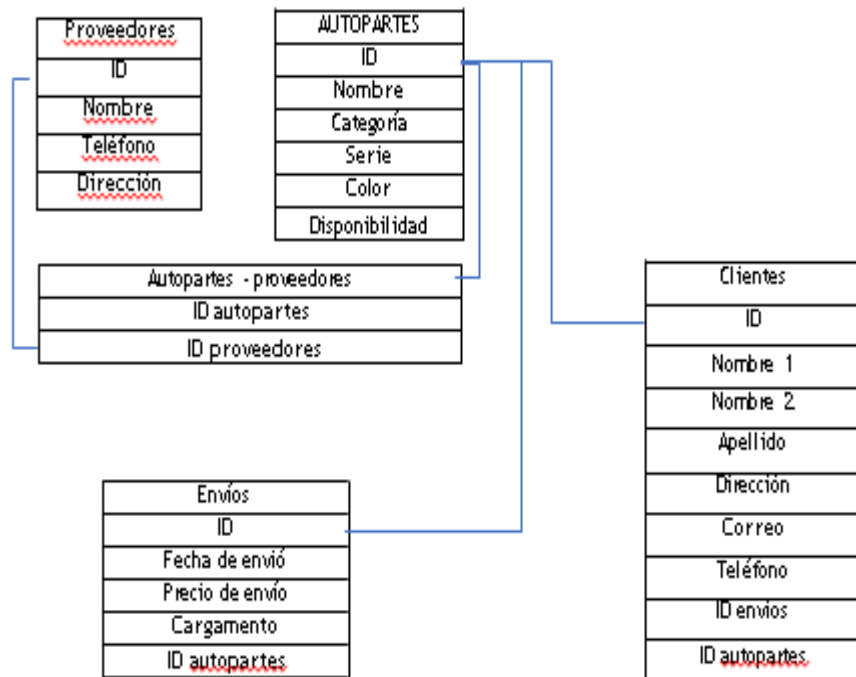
| Proveedores |
|---|
| ID |
| Nombre |
| Teléfono |
| Dirección |

| AUTOPARTES |
|---|
| ID |
| Nombre |
| Categoría |
| Serie |
| Color |
| Disponibilidad |

| Autopartes - proveedores |
|---|
| ID autopartes |
| ID proveedores |

| Clientes |
|---|
| ID |
| Nombre 1 |
| Nombre 2 |
| Apellido |
| Dirección |
| Correo |
| Teléfono |
| ID envios |
| ID autopartes |

| Envíos |
|---|
| ID |
| Fecha de envió |
| Precio de envío |
| Cargamento |
| ID autopartes |